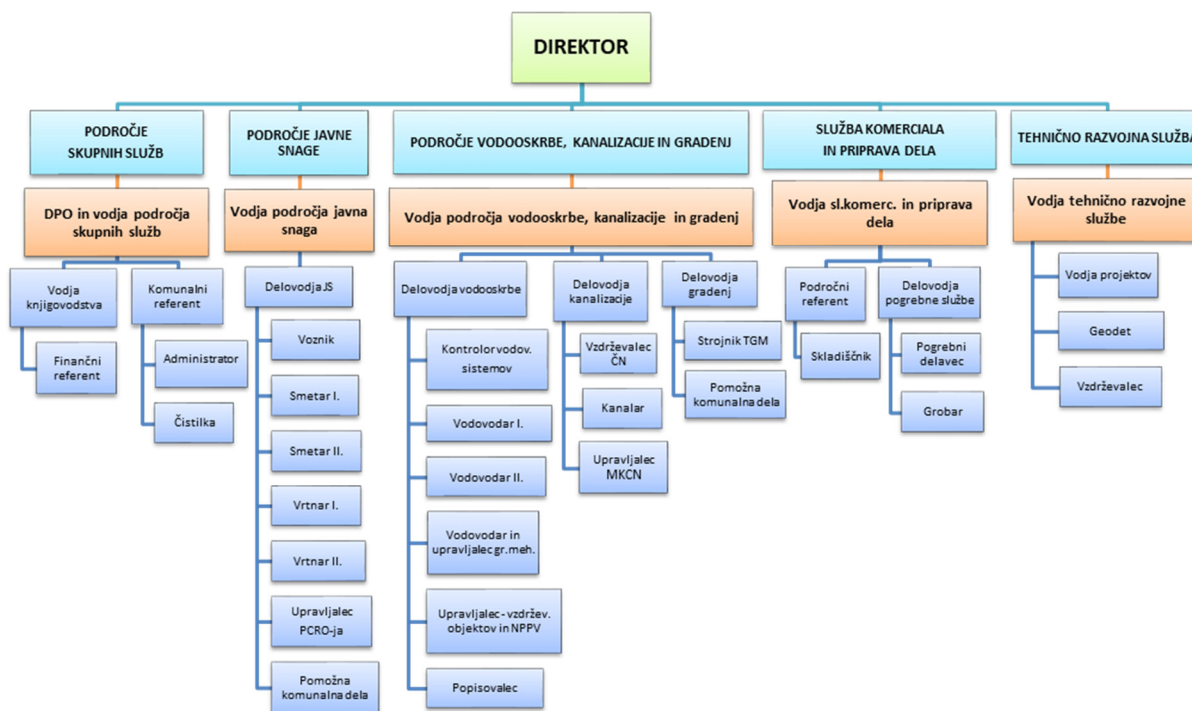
DIREKTOR

PODROČJE SKUPNIH SLUŽB

DPO in vodja področja skupnih služb

Vodja knjigovodstva

Finančni referent

Komunalni referent

Administrator

Čistilka

PODROČJE JAVNE SNAGE

Vodja področja javna snaga

Delovodja JS

Voznik

Smetar I.

Smetar II.

Vrtnar I.

Vrtnar II.

Upravljalec PCRO-ja

Pomožna komunalna dela

PODROČJE VODOOSKRBE, KANALIZACIJE IN GRADENJ

Vodja področja vodooskrbe, kanalizacije in gradenj

Delovodja vodooskrbe

Kontrolor vodov. sistemov

Vodovodar I.

Vodovodar II.

Vodovodar in upravljalec gr.meh.

Upravljalec - vzdržev. objektov in NPPV

Popisovalec

Delovodja kanalizacije

Vzdrževalec ČN

Kanalar

Upravljalec MKCN

Delovodja gradenj

Strojnik TGM

Pomožna komunalna dela

SLUŽBA KOMERCIALA IN PRIPRAVA DELA

Vodja sl.komerc. in priprava dela

Področni referent

Skladiščnik

Delovodja pogrebne službe

Pogrebni delavec

Grobar

TEHNIČNO RAZVOJNA SLUŽBA

Vodja tehnično razvojne službe

Vodja projektov

Geodet

Vzdrževalec